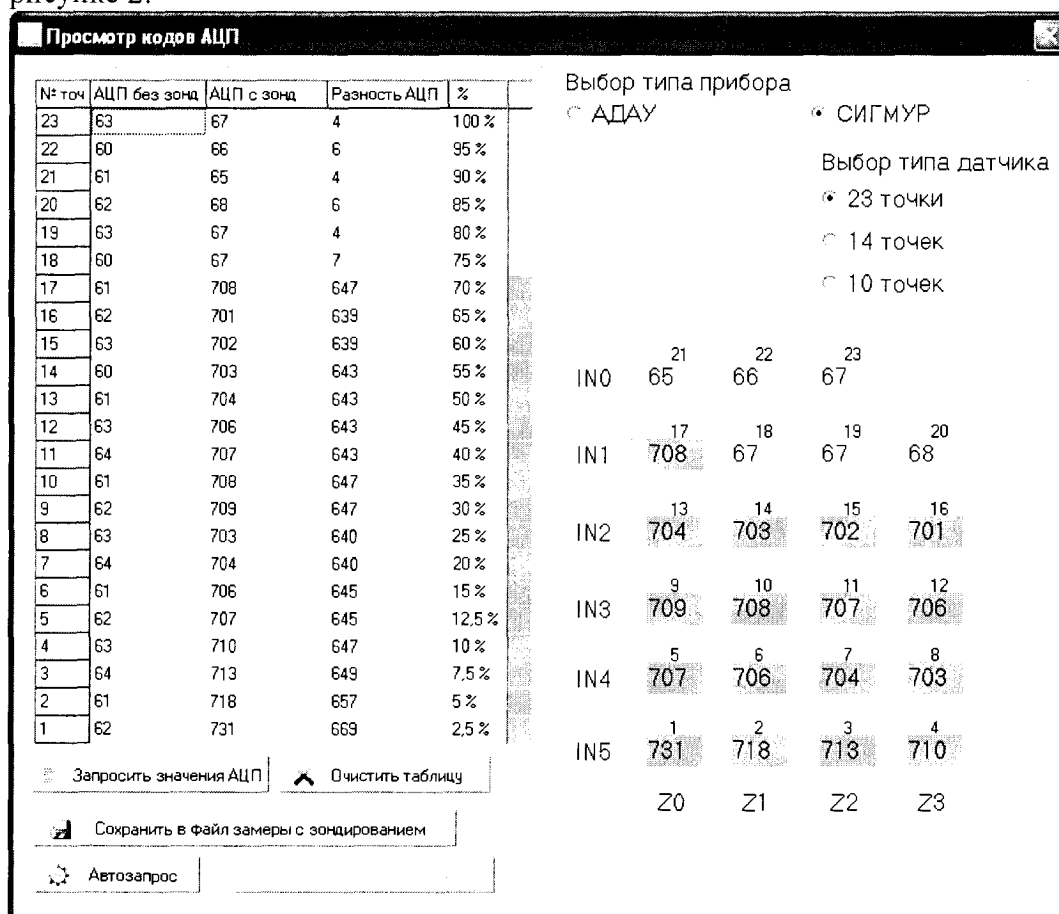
рисунке 2.

Просмотр кодов АЦП

| № точ | АЦП без зонд | АЦП с зонд | Разность АЦП | % |
|---|---|---|---|---|
| 23 | 63 | 67 | 4 | 100 % |
| 22 | 60 | 66 | 6 | 95 % |
| 21 | 61 | 65 | 4 | 90 % |
| 20 | 62 | 68 | 6 | 85 % |
| 19 | 63 | 67 | 4 | 80 % |
| 18 | 60 | 67 | 7 | 75 % |
| 17 | 61 | 708 | 647 | 70 % |
| 16 | 62 | 701 | 639 | 65 % |
| 15 | 63 | 702 | 639 | 60 % |
| 14 | 60 | 703 | 643 | 55 % |
| 13 | 61 | 704 | 643 | 50 % |
| 12 | 63 | 706 | 643 | 45 % |
| 11 | 64 | 707 | 643 | 40 % |
| 10 | 61 | 708 | 647 | 35 % |
| 9 | 62 | 709 | 647 | 30 % |
| 8 | 63 | 703 | 640 | 25 % |
| 7 | 64 | 704 | 640 | 20 % |
| 6 | 61 | 706 | 645 | 15 % |
| 5 | 62 | 707 | 645 | 12,5 % |
| 4 | 63 | 710 | 647 | 10 % |
| 3 | 64 | 713 | 649 | 7,5 % |
| 2 | 61 | 718 | 657 | 5 % |
| 1 | 62 | 731 | 669 | 2,5 % |

Запросить значения АЦП
Очистить таблицу
Сохранить в файл замеры с зондированием
Автозапрос

Выбор типа прибора
АДАУ
СИГМУР

Выбор типа датчика
23 точки
14 точек
10 точек

IN0 21 65 22 66 23 67
IN1 17 708 18 67 19 67 20 68
IN2 13 704 14 703 15 702 16 701
IN3 9 709 10 708 11 707 12 706
IN4 5 707 6 706 7 704 8 703
IN5 1 731 2 718 3 713 4 710
Z0 Z1 Z2 Z3